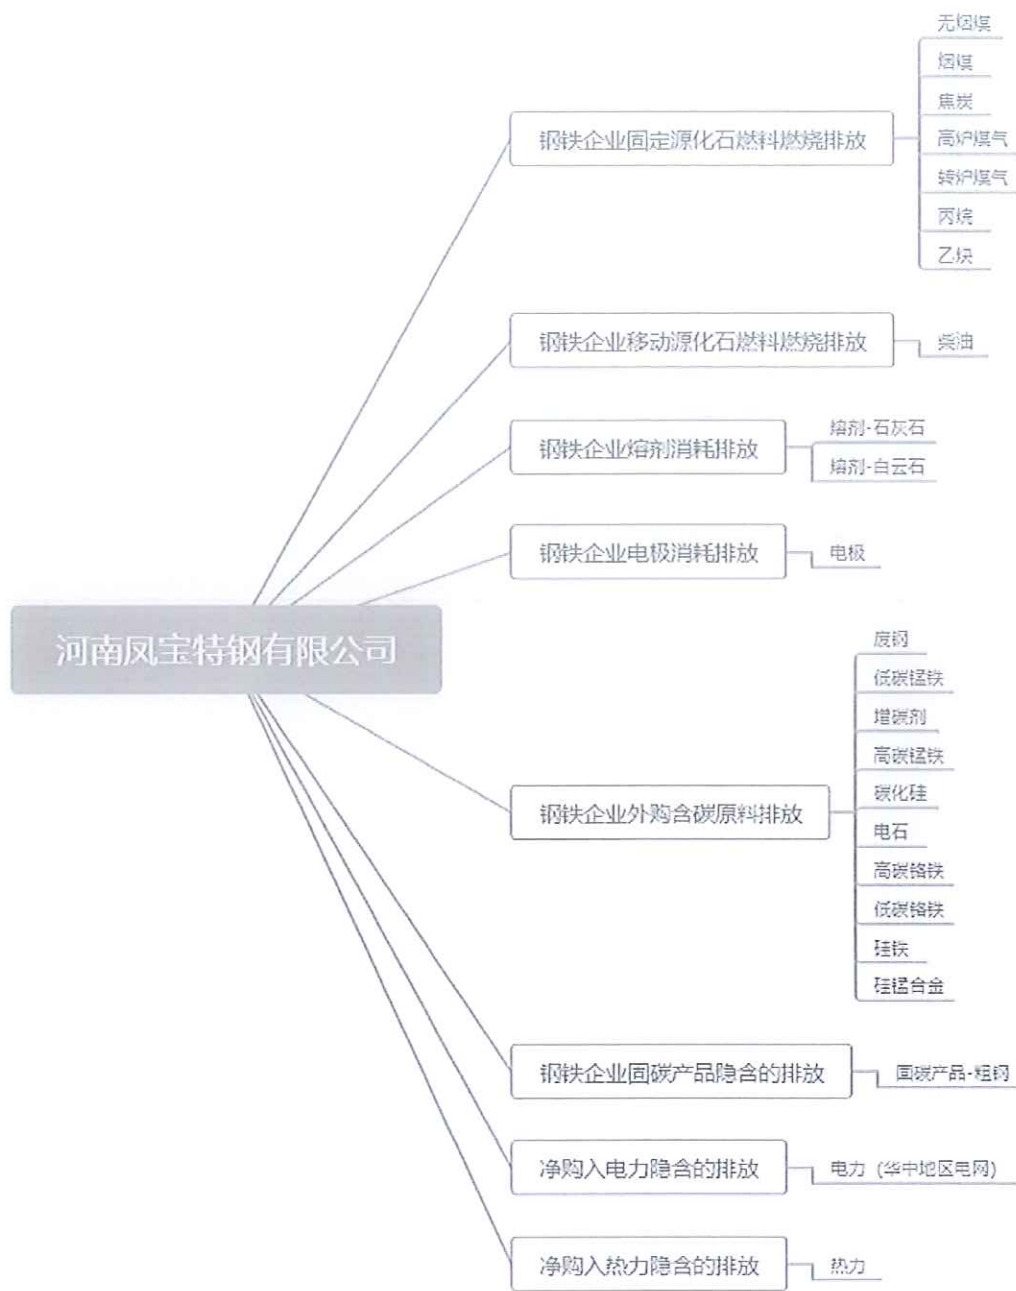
河南凤宝特钢有限公司

钢铁企业固定源化石燃料燃烧排放
无烟煤
烟煤
焦炭
高炉煤气
转炉煤气
丙烷
乙炔

钢铁企业移动源化石燃料燃烧排放
柴油

钢铁企业熔剂消耗排放
熔剂-石灰石
熔剂-白云石

钢铁企业电极消耗排放
电极

钢铁企业外购含碳原料排放
废钢
低碳锰铁
增碳剂
高碳锰铁
碳化硅
电石
高碳铬铁
低碳铬铁
硅铁
硅锰合金

钢铁企业固碳产品隐含的排放
固碳产品-粗钢

净购入电力隐含的排放
电力（华中地区电网）

净购入热力隐含的排放
热力